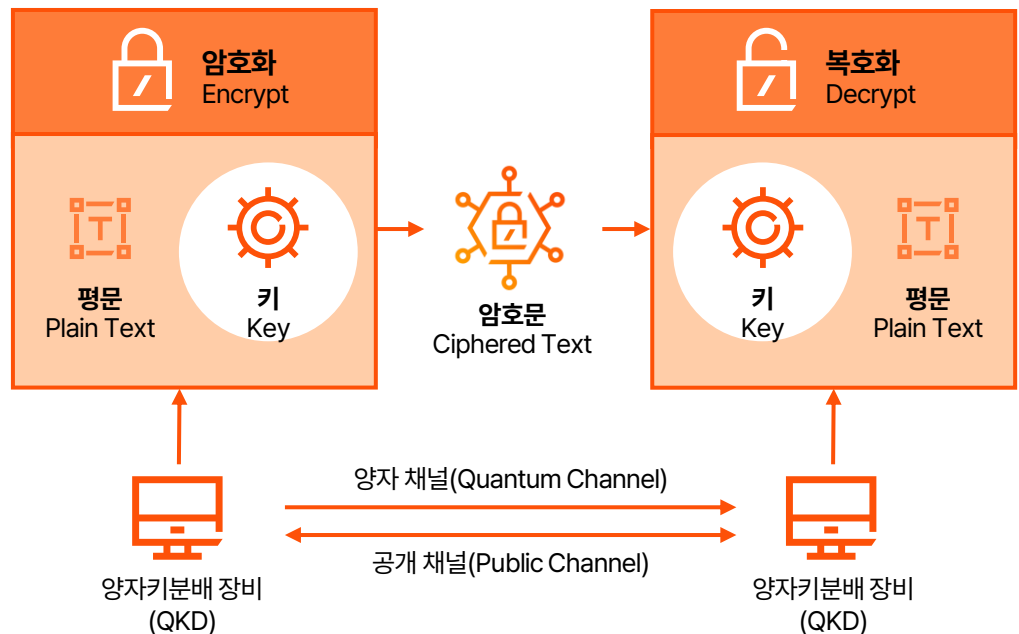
암호화
Encrypt

평문
Plain Text

키
Key

암호문
Ciphered Text

복호화
Decrypt

키
Key

평문
Plain Text

양자 채널(Quantum Channel)

공개 채널(Public Channel)

양자키분배 장비
(QKD)

양자키분배 장비
(QKD)